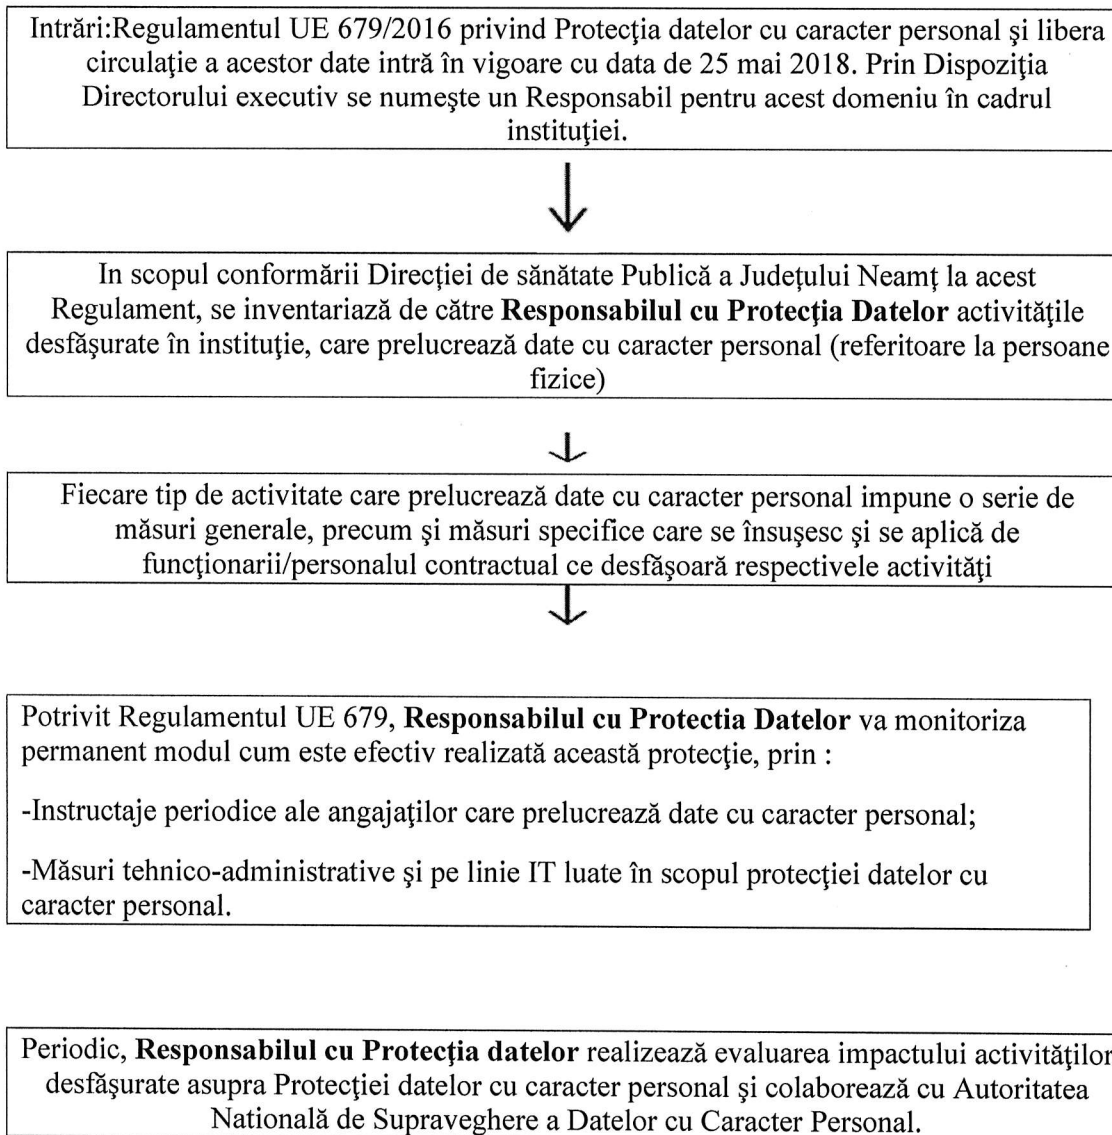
Intrări:Regulamentul UE 679/2016 privind Protecţia datelor cu caracter personal şi libera circulaţie a acestor date intră în vigoare cu data de 25 mai 2018. Prin Dispoziţia Directorului executiv se numeşte un Responsabil pentru acest domeniu în cadrul instituţiei.

In scopul conformării Direcţiei de sănătate Publică a Judeţului Neamţ la acest Regulament, se inventariază de către **Responsabilul cu Protecţia Datelor** activităţile desfăşurate în instituţie, care prelucrează date cu caracter personal (referitoare la persoane fizice)

Fiecare tip de activitate care prelucrează date cu caracter personal impune o serie de măsuri generale, precum şi măsuri specifice care se însuşesc şi se aplică de funcţionarii/personalul contractual ce desfăşoară respectivele activităţi

Potrivit Regulamentul UE 679, **Responsabilul cu Protectia Datelor** va monitoriza permanent modul cum este efectiv realizată această protecţie, prin :

-Instructaje periodice ale angajaţilor care prelucrează date cu caracter personal;

-Măsuri tehnico-administrative şi pe linie IT luate în scopul protecţiei datelor cu caracter personal.

Periodic, **Responsabilul cu Protecţia datelor** realizează evaluarea impactului activităţilor desfăşurate asupra Protecţiei datelor cu caracter personal şi colaborează cu Autoritatea Naţională de Supraveghere a Datelor cu Caracter Personal.